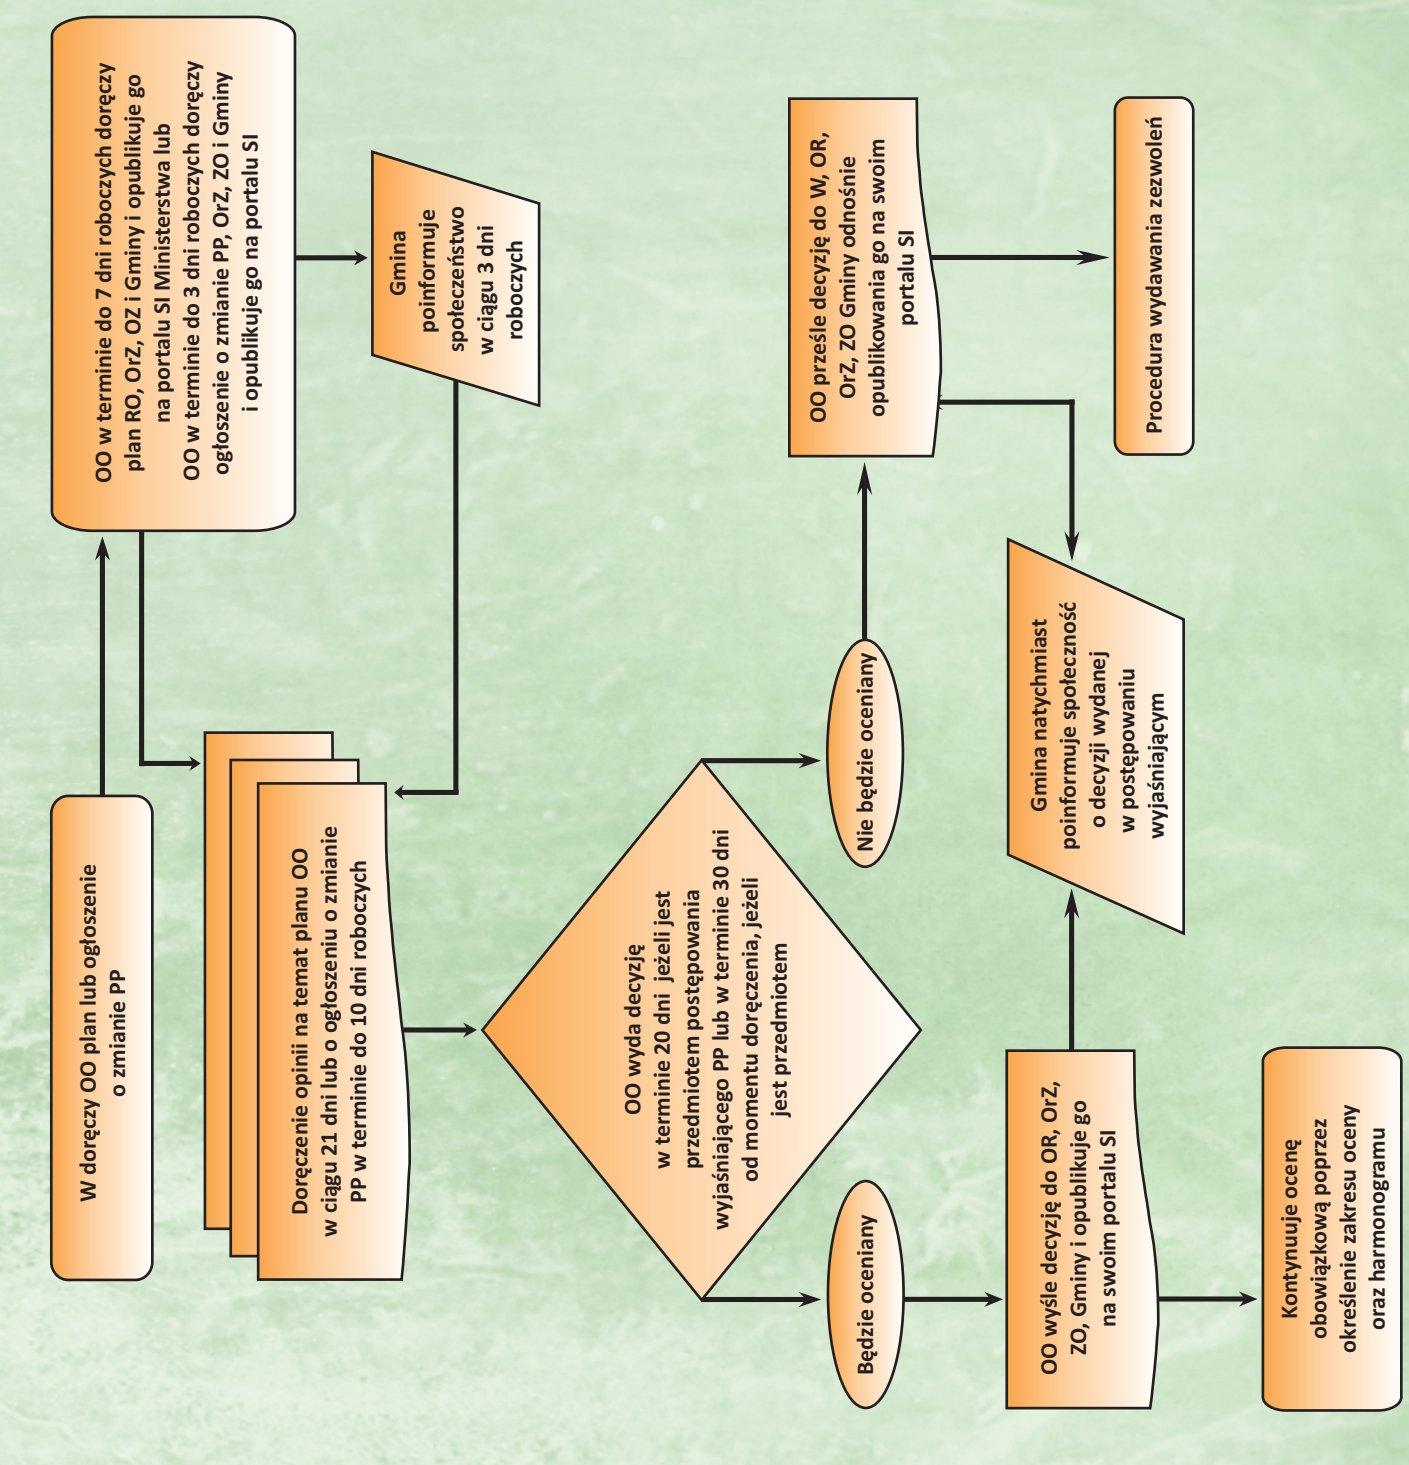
W doręczy OO plan lub ogłoszenie o zmianie PP

OO w terminie do 7 dni roboczych doręczy plan RO, OrZ, OZ i Gminy i opublikuje go na portalu SI Ministerstwa lub OO w terminie do 3 dni roboczych doręczy ogłoszenie o zmianie PP, OrZ, ZO i Gminy i opublikuje go na portalu SI

Gmina poinformuje społeczeństwo w ciągu 3 dni roboczych

Doręczenie opinii na temat planu OO w ciągu 21 dni lub o ogłoszeniu o zmianie PP w terminie do 10 dni roboczych

OO wyda decyzję w terminie 20 dni jeżeli jest przedmiotem postępowania wyjaśniającego PP lub w terminie 30 dni od momentu doręczenia, jeżeli jest przedmiotem

Nie będzie oceniany

Będzie oceniany

OO prześle decyzję do W, OR, OrZ, ZO Gminy odnośnie opublikowania go na swoim portalu SI

Procedura wydawania zezwoleń

Gmina natychmiast poinformuje społeczność o decyzji wydanej w postępowaniu wyjaśniającym

OO wyśle decyzję do OR, OrZ, ZO, Gminy i opublikuje go na swoim portalu SI

Kontynuuje ocenę obowiązkową poprzez określenie zakresu oceny oraz harmonogramu